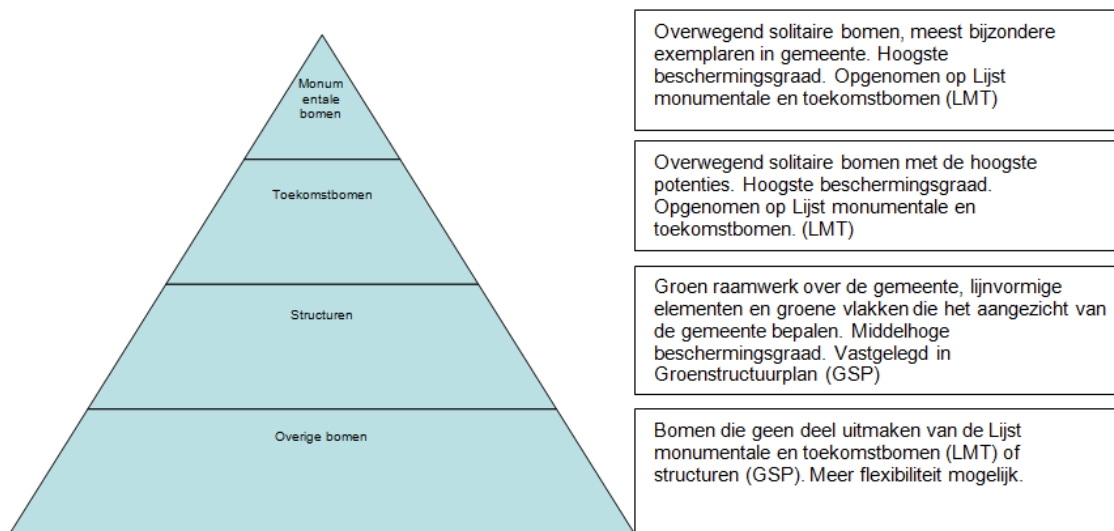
Monum entale bomen

Overwegend solitaire bomen, meest bijzondere exemplaren in gemeente. Hoogste beschermingsgraad. Opgenomen op Lijst monumentale en toekomstbomen (LMT)

Toekomstbomen

Overwegend solitaire bomen met de hoogste potenties. Hoogste beschermingsgraad. Opgenomen op Lijst monumentale en toekomstbomen. (LMT)

Structuren

Groen raamwerk over de gemeente, lijnvormige elementen en groene vlakken die het aangezicht van de gemeente bepalen. Middelhoge beschermingsgraad. Vastgelegd in Groenstructuurplan (GSP)

Overige bomen

Bomen die geen deel uitmaken van de Lijst monumentale en toekomstbomen (LMT) of structuren (GSP). Meer flexibiliteit mogelijk.